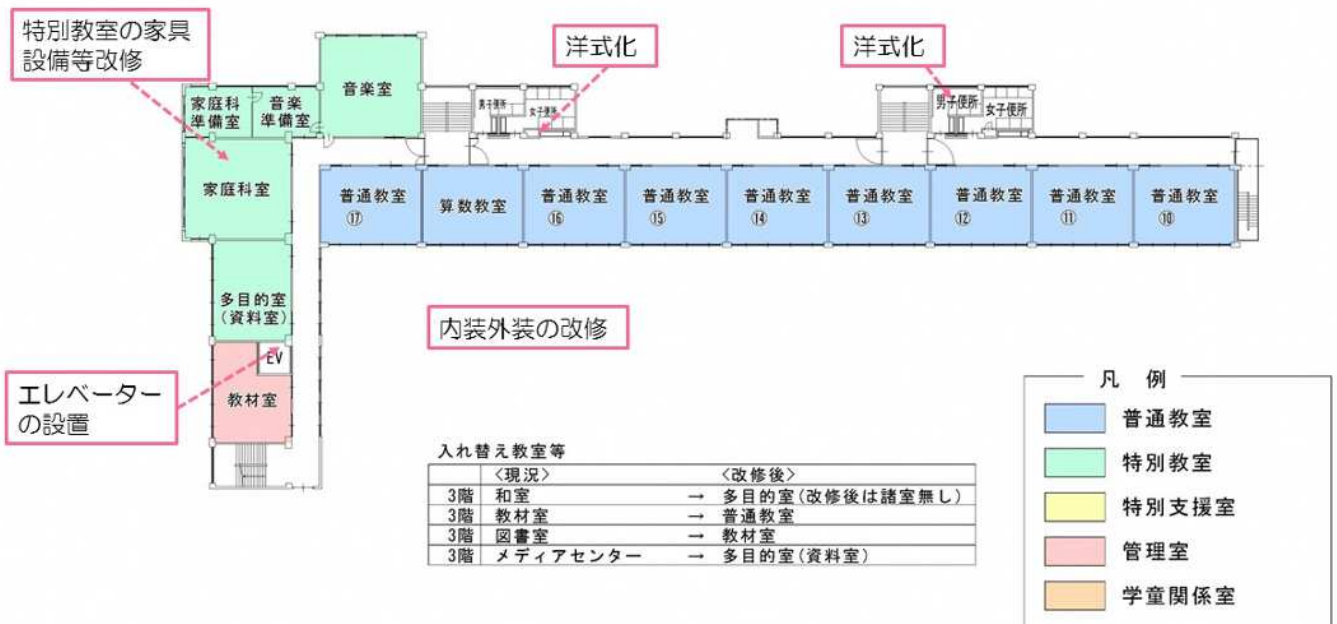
特別教室の家具設備等改修

洋式化

洋式化

家庭科準備室

音楽準備室

音楽室

男子便所

女子便所

男子便所

女子便所

家庭科室

普通教室 ⑰

算数教室

普通教室 ⑯

普通教室 ⑮

普通教室 ⑭

普通教室 ⑬

普通教室 ⑫

普通教室 ⑪

普通教室 ⑩

多目的室（資料室）

内装外装の改修

EV

エレベーターの設置

教材室

入れ替え教室等

| | 〈現況〉 | | 〈改修後〉 |
|---|---|---|---|
| 3階 | 和室 | → | 多目的室（改修後は諸室無し） |
| 3階 | 教材室 | → | 普通教室 |
| 3階 | 図書室 | → | 教材室 |
| 3階 | メディアセンター | → | 多目的室（資料室） |

凡　例

普通教室

特別教室

特別支援室

管理室

学童関係室